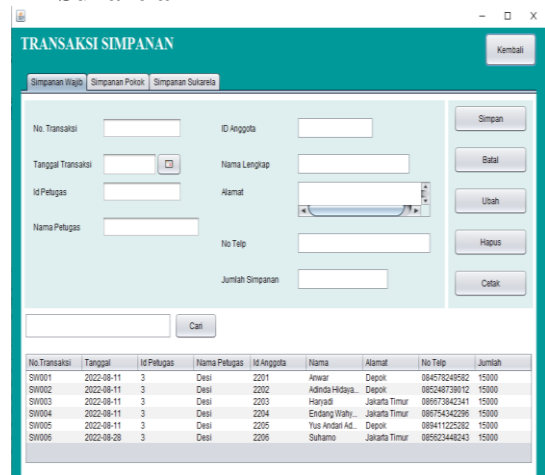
TRANSAKSI SIMPANAN

Kembali

Simpanan Wajib | Simpanan Pokok | Simpanan Sukarela

No. Transaksi

Tanggal Transaksi

Id Petugas

Nama Petugas

ID Anggota

Nama Lengkap

Alamat

No Telp

Jumlah Simpanan

Simpan

Batal

Ubah

Hapus

Cetak

Cari

| No.Transaksi | Tanggal | Id Petugas | Nama Petugas | Id Anggota | Nama | Alamat | No Telp | Jumlah |
|---|---|---|---|---|---|---|---|---|
| SW001 | 2022-08-11 | 3 | Desi | 2201 | Anwar | Depok | 084578249582 | 15000 |
| SW002 | 2022-08-11 | 3 | Desi | 2202 | Adinda Hidaya... | Depok | 085248739012 | 15000 |
| SW003 | 2022-08-11 | 3 | Desi | 2203 | Haryadi | Jakarta Timur | 086673842341 | 15000 |
| SW004 | 2022-08-11 | 3 | Desi | 2204 | Endang Wahy... | Jakarta Timur | 086754342296 | 15000 |
| SW005 | 2022-08-11 | 3 | Desi | 2205 | Yus Andari Ad... | Depok | 089411225282 | 15000 |
| SW006 | 2022-08-28 | 3 | Desi | 2206 | Suharno | Jakarta Timur | 085623448243 | 15000 |